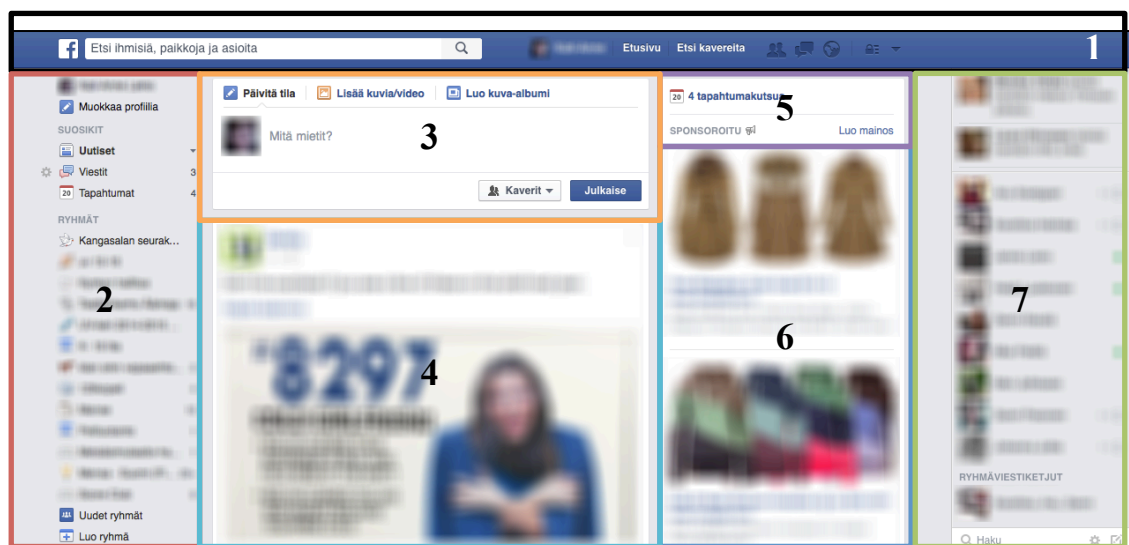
Etsi ihmisiä, paikkoja ja asioita

Etusivu Etsi kavereita

1

Muokkaa profiilia

SUOSIKIT

Uutiset

Viestit 3

Tapahtumat 4

RYHMÄT

Kangasalan seurak...

2

Uudet ryhmät

Luo ryhmä

Päivitä tila | Lisää kuvia/video | Luo kuva-albumi

Mitä mietit?

3

Kaverit

Julkaise

4

4 tapahtumakutsua

5

SPONSOROITU

Luo mainos

6

7

RYHMÄVIESTIKETJUT

Haku